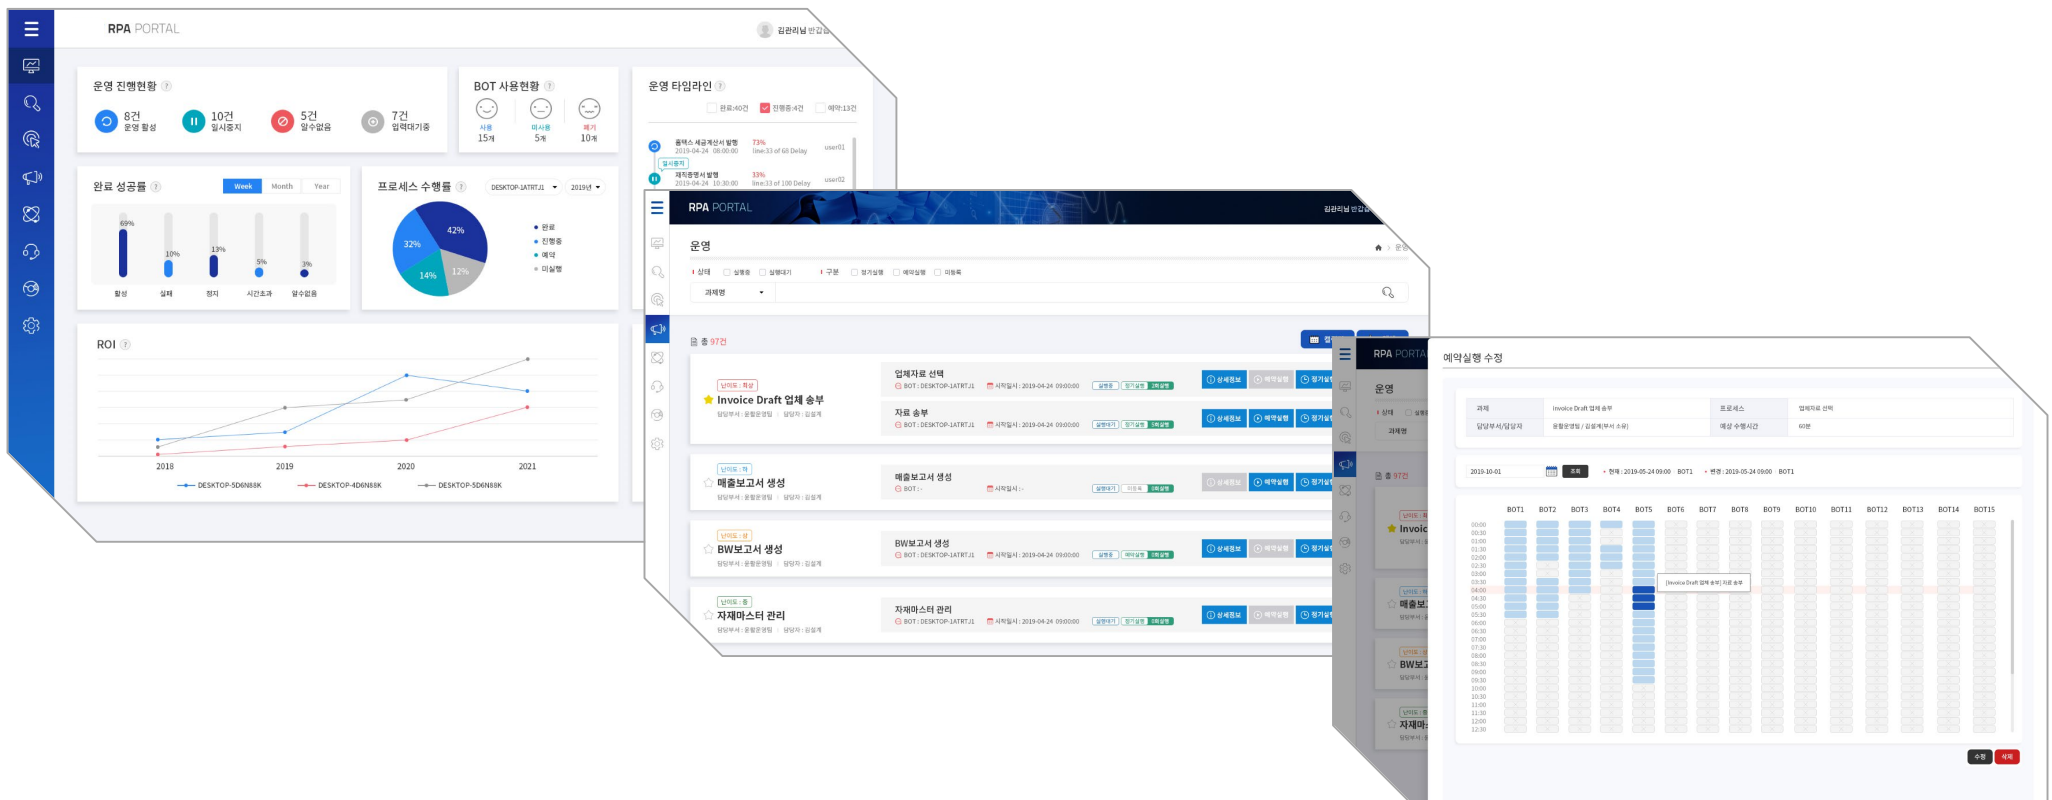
RPA PORTAL
김관리님 반갑습

운영 진행현황
8건 운영 활성
10건 일시중지
5건 알수없음
7건 입력대기중

BOT 사용현황
사용 15개
미사용 5개
제기 10개

운영 타임라인
완료:40건
진행중:4건
예약:13건
플렉스 세금계산서 발행 2019-04-24 08:00:00 73% line:33 of 68 Delay user01
일시중지
재직증명서 발행 2019-04-24 10:30:00 33% line:33 of 100 Delay user02

완료 성공률
Week Month Year
69% 10% 13% 5% 3%
활성 실패 정지 시간초과 알수없음

프로세스 수행률
DESKTOP-1ATRTJ1
2019년
42% 32% 14% 12%
완료
진행중
예약
미실행

ROI
2018 2019 2020 2021
DESKTOP-5D6N88K DESKTOP-4D6N88K DESKTOP-5D6N88K

RPA PORTAL
김관리님 반갑
운영
상태 실행중 실행대기 구분 정기실행 예약실행 미등록
과제명
총 97건

난이도 : 최상
Invoice Draft 업체 송부
담당부서 : 운행운영팀 | 담당자 : 김설계
업체자료 선택
BOT : DESKTOP-1ATRTJ1 시작일시 : 2019-04-24 09:00:00
상세정보 예약실행 정기실행
자료 송부
BOT : DESKTOP-1ATRTJ1 시작일시 : 2019-04-24 09:00:00
상세정보 예약실행 정기실행

난이도 : 하
매출보고서 생성
담당부서 : 운행운영팀 | 담당자 : 김설계
매출보고서 생성
BOT : - 시작일시 : -
상세정보 예약실행 정기실행

난이도 : 상
BW보고서 생성
담당부서 : 운행운영팀 | 담당자 : 김설계
BW보고서 생성
BOT : DESKTOP-1ATRTJ1 시작일시 : 2019-04-24 09:00:00
상세정보 예약실행 정기실행

난이도 : 중
자재마스터 관리
담당부서 : 운행운영팀 | 담당자 : 김설계
자재마스터 관리
BOT : DESKTOP-1ATRTJ1 시작일시 : 2019-04-24 09:00:00
상세정보 예약실행 정기실행

RPA PORTAL
운영
총 97건
Invoic
매출보
BW보고
자재마

예약실행 수정
| 과제 | Invoice Draft 업체 송부 | 프로세스 | 업체자료 선택 |
|---|---|---|---|
| 담당부서/담당자 | 운행운영팀 / 김설계(부서 소유) | 예상 수행시간 | 60분 |

2019-10-01 조회 • 현재 : 2019-05-24 09:00 BOT1 • 변경 : 2019-05-24 09:00 BOT1
BOT1 BOT2 BOT3 BOT4 BOT5 BOT6 BOT7 BOT8 BOT9 BOT10 BOT11 BOT12 BOT13 BOT14 BOT15
00:00 00:30 01:00 01:30 02:00 02:30 03:00 03:30 04:00 04:30 05:00 05:30 06:00 06:30 07:00 07:30 08:00 08:30 09:00 09:30 10:00 10:30 11:00 11:30 12:00 12:30
[Invoice Draft 업체 송부] 자료 송부
수정 삭제